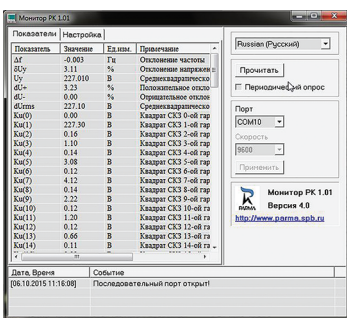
Монитор РК 1.01

Показатели | Настройка

| Показатель | Значение | Ед.изм. | Примечание |
|---|---|---|---|
| Δf | -0.003 | Гц | Отклонение частоты |
| δUy | 3.11 | % | Отклонение напряжен |
| Uy | 227.010 | В | Среднеквадратическо |
| δU+ | 3.23 | % | Положительное откло |
| δU- | 0.00 | % | Отрицательное откло |
| dUrms | 227.10 | В | Среднеквадратическо |
| Ku(0) | 0.00 | В | Квадрат СКЗ 0-ой гар |
| Ku(1) | 227.30 | В | Квадрат СКЗ 1-ой гар |
| Ku(2) | 0.16 | В | Квадрат СКЗ 2-ой гар |
| Ku(3) | 1.10 | В | Квадрат СКЗ 3-ей гар |
| Ku(4) | 0.14 | В | Квадрат СКЗ 4-ой гар |
| Ku(5) | 3.08 | В | Квадрат СКЗ 5-ой гар |
| Ku(6) | 0.12 | В | Квадрат СКЗ 6-ой гар |
| Ku(7) | 4.12 | В | Квадрат СКЗ 7-ой гар |
| Ku(8) | 0.14 | В | Квадрат СКЗ 8-ой гар |
| Ku(9) | 2.22 | В | Квадрат СКЗ 9-ой гар |
| Ku(10) | 0.12 | В | Квадрат СКЗ 10-ой га |
| Ku(11) | 1.20 | В | Квадрат СКЗ 11-ой га |
| Ku(12) | 0.12 | В | Квадрат СКЗ 12-ой га |
| Ku(13) | 0.66 | В | Квадрат СКЗ 13-ой га |
| Ku(14) | 0.11 | В | Квадрат СКЗ 14-ой га |

Russian (Русский)

Прочитать

Периодический опрос

Порт
COM10

Скорость
9600

Применить

Монитор РК 1.01
Версия 4.0
http://www.parma.spb.ru

| Дата, Время | Событие |
|---|---|
| [06.10.2015 11:16:08] | Последовательный порт открыт! |